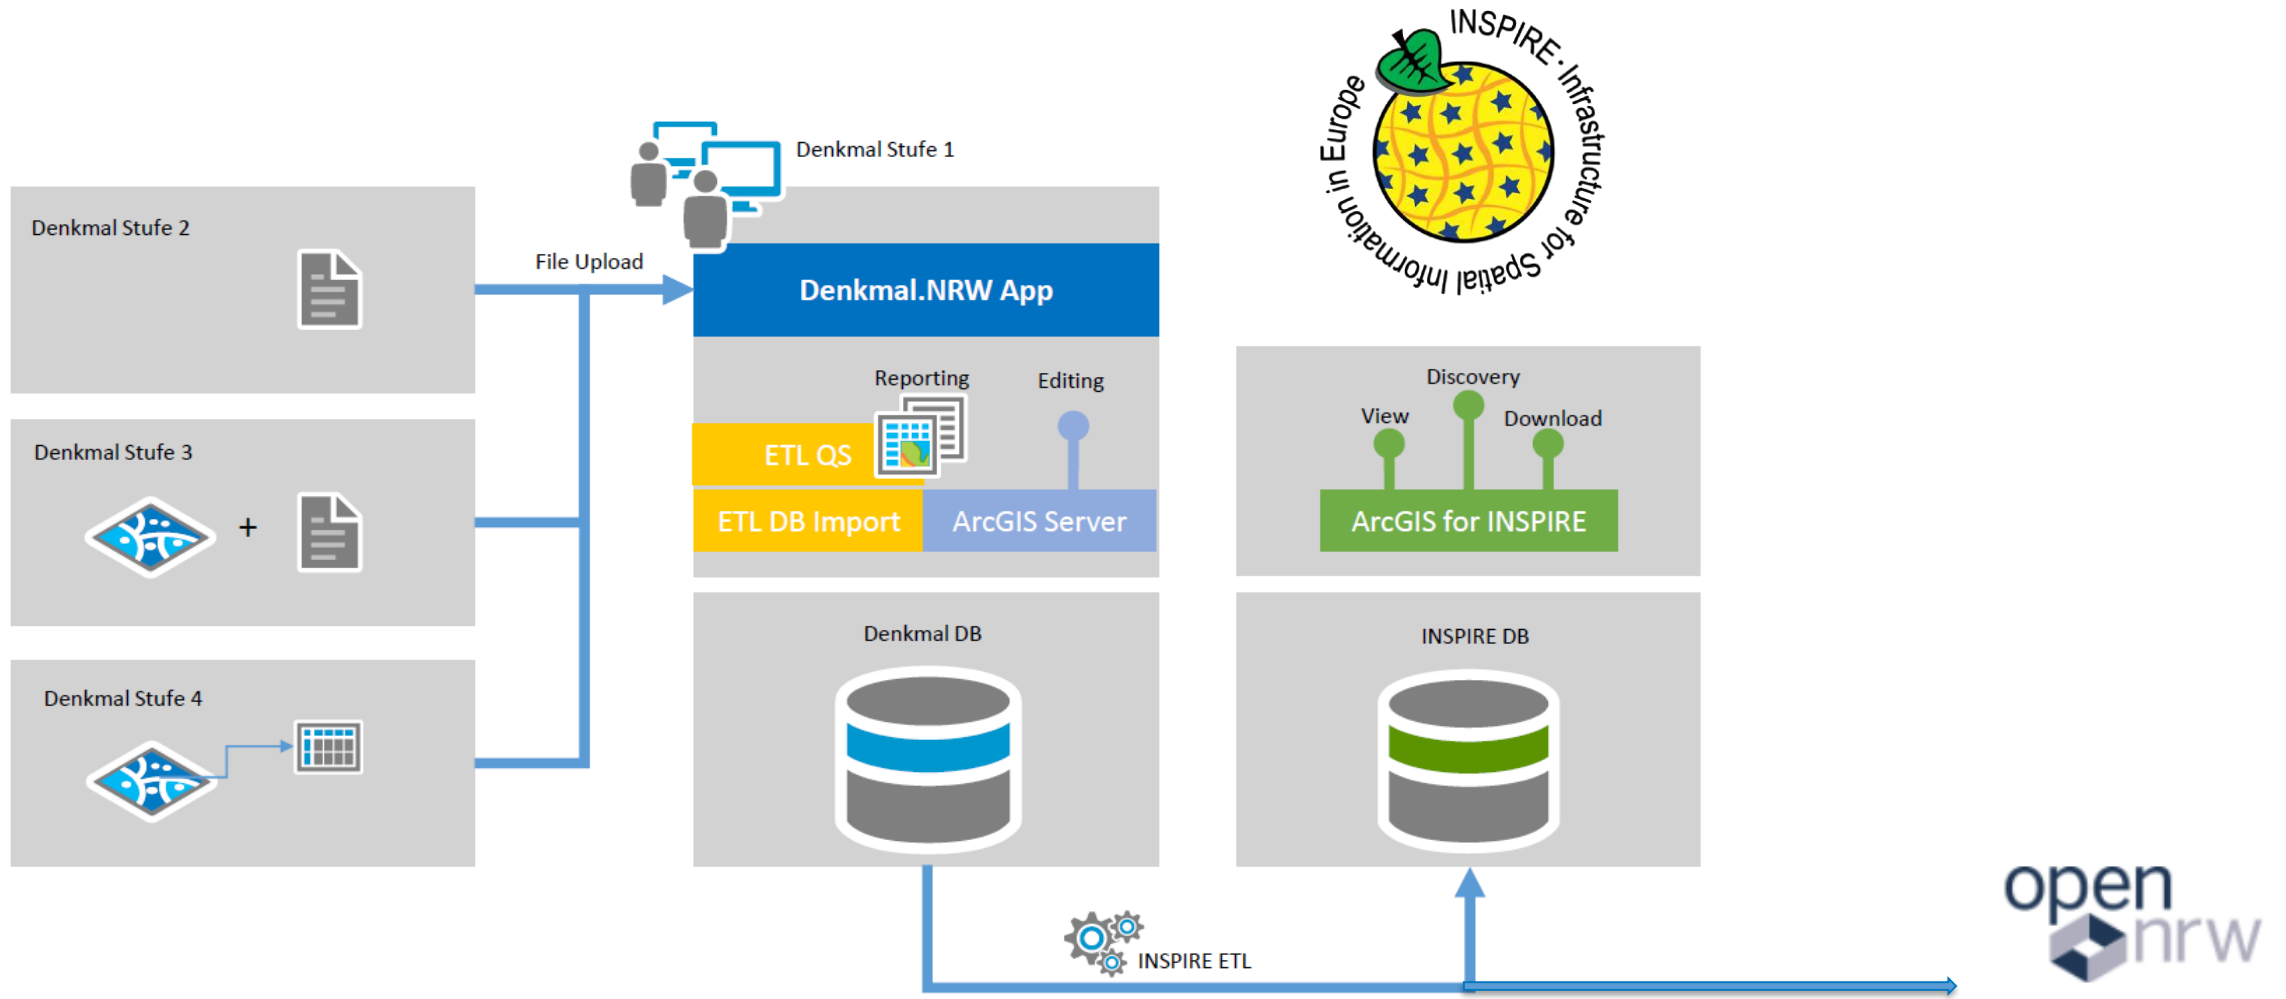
Denkmal Stufe 1

INSPIRE · Infrastructure for Spatial Information in Europe

Denkmal Stufe 2

File Upload

Denkmal.NRW App

Reporting

Editing

ETL QS

ETL DB Import

ArcGIS Server

Denkmal Stufe 3

+

Denkmal Stufe 4

Discovery

View

Download

ArcGIS for INSPIRE

Denkmal DB

INSPIRE DB

INSPIRE ETL

open nrw